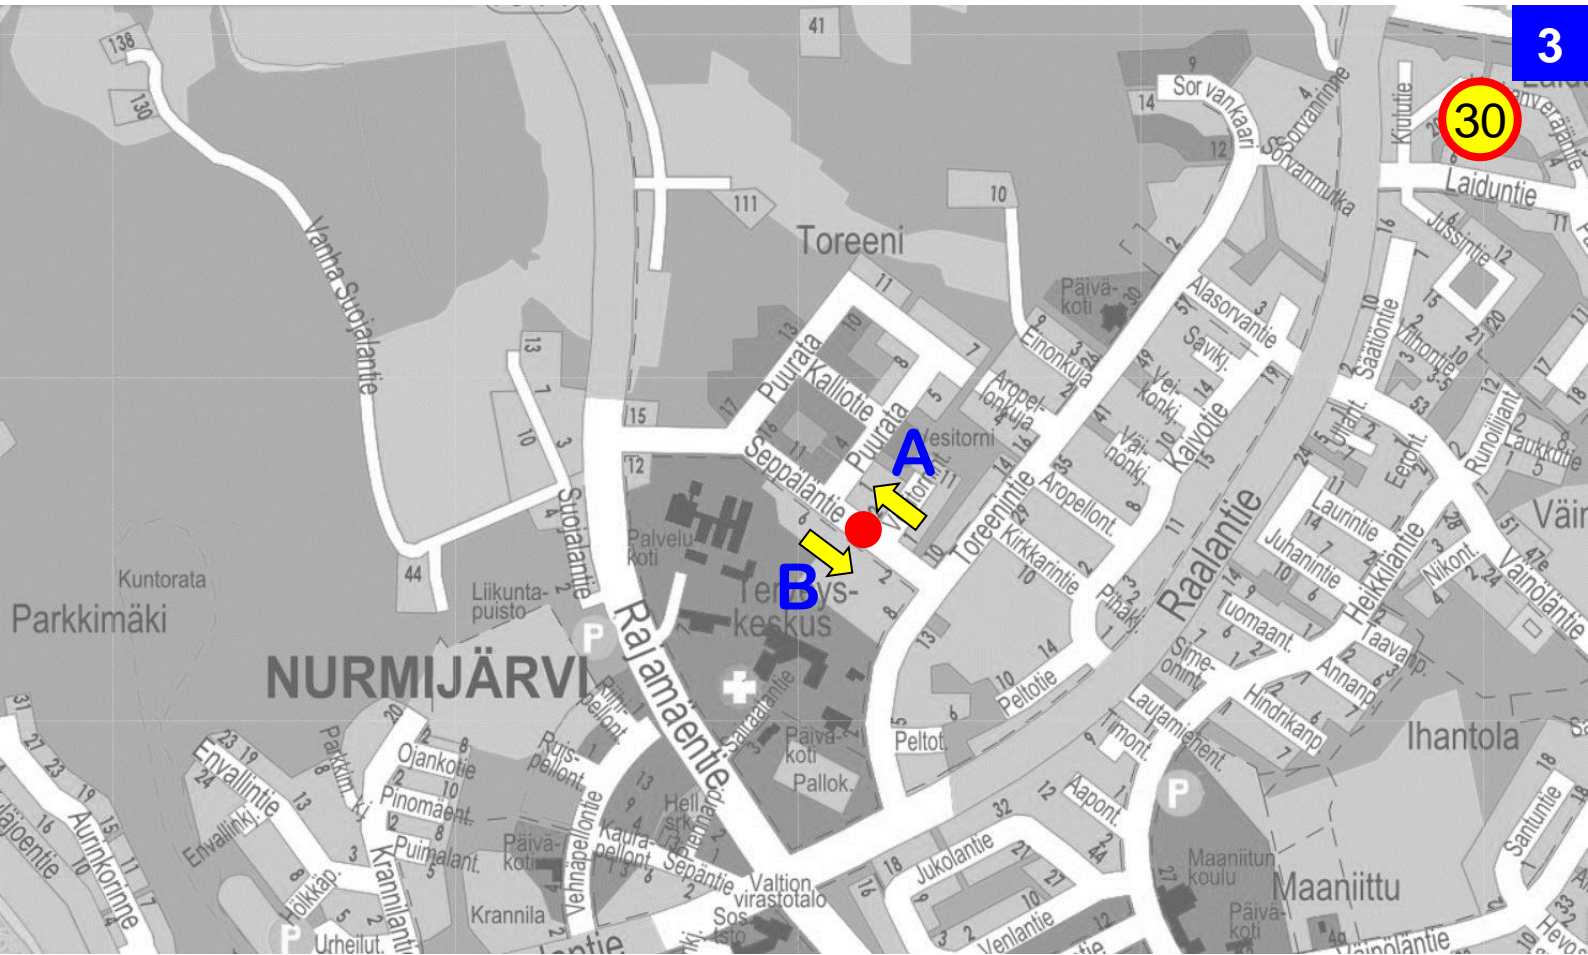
3

30

138
130
Vanha Stojalantie
41
111
Toreeni
10
14
Sorvankaari
Sorvanrinne
Sorvannurkka
12
Kiurutie
Laiduntie
Jussintie
Päiväkoti
Alasorvantie
Savikj.
Veikonkj.
Väinonkj.
Kaivotie
Einonkuja
Aropeltonkuja
Toreenintie
Aropellont.
Kirkkarintie
Puurata
Kalliotie
Puurata
Vesitorni
A
B
Seppalantie
Palvelukoti
Terveyskeskus
Sairaalantie
Päiväkoti
Pallok.
Peltot.
Peltotie
Raalantie
Piltakj.
Tuomaant.
Simeonint.
Juhanintie
Laurintie
Heikkiläntie
Taavant.
Annant.
Hindrikant.
Lautamiehent.
Timont.
Aapont.
Jukolantie
Venlantie
Maanittun koulu
Maaniittu
Päiväkoti
Ihantola
Santuntie
Väinölantie
Nikont.
Väin
Saationtie
Tilhontie
Runoilijant.
Laukkatie
Ulat.
Eeront.
Kuntorata
Parkkimäki
NURMIJÄRVI
Liikuntapuisto
Stojalantie
Rajamaentie
Riihipellont.
Ruispellont.
Vehnäpellontie
Hellsrk
Kaurapellont.
Sepäntie
Valtion virastotalo
Sos.toimisto
Päiväkoti
Krannila
Ojankotie
Pinomäent.
Puimalant.
Parkkim.kj.
Enavallintie
Enavallink.
Hölkkäp.
Krannilantie
Urheilut.
Aurinkorinne
P
P
P